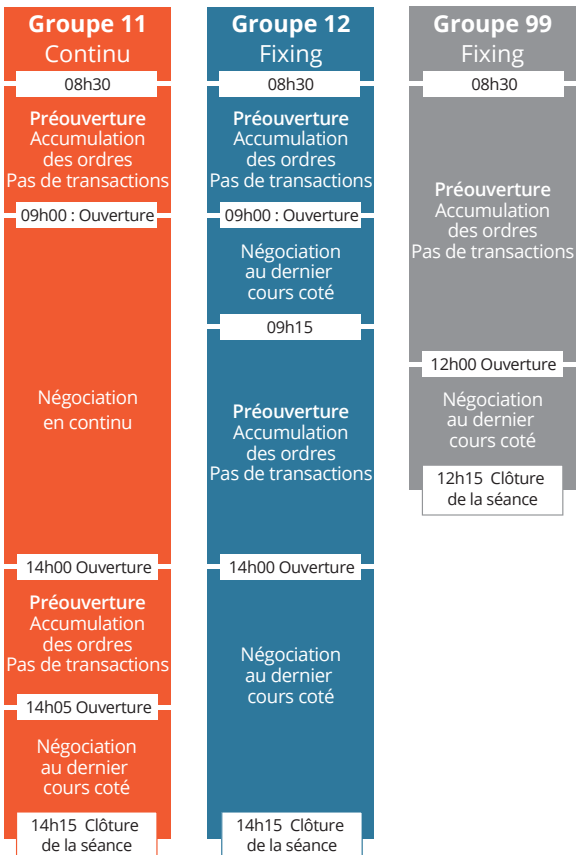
Groupe 11
Continu

08h30

Préouverture
Accumulation des ordres
Pas de transactions

09h00 : Ouverture

Négociation en continu

14h00 Ouverture

Préouverture
Accumulation des ordres
Pas de transactions

14h05 Ouverture

Négociation au dernier cours coté

14h15 Clôture de la séance

Groupe 12
Fixing

08h30

Préouverture
Accumulation des ordres
Pas de transactions

09h00 : Ouverture

Négociation au dernier cours coté

09h15

Préouverture
Accumulation des ordres
Pas de transactions

14h00 Ouverture

Négociation au dernier cours coté

14h15 Clôture de la séance

Groupe 99
Fixing

08h30

Préouverture
Accumulation des ordres
Pas de transactions

12h00 Ouverture

Négociation au dernier cours coté

12h15 Clôture de la séance